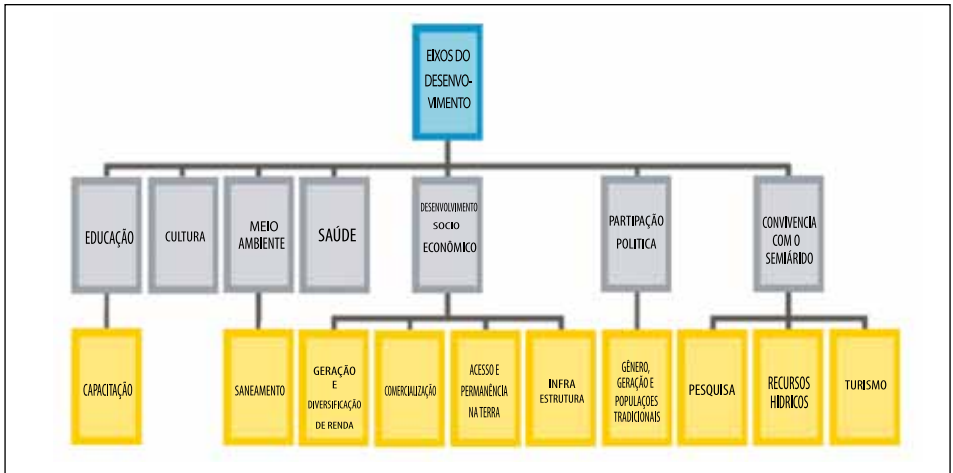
EIXOS DO DESENVOLVIMENTO

EDUCAÇÃO

CULTURA

MEIO AMBIENTE

SAÚDE

DESENVOLVIMENTO SOCIO ECONÔMICO

PARTIPAÇÃO POLITICA

CONVIVENCIA COM O SEMIÁRIDO

CAPACITAÇÃO

SANEAMENTO

GERAÇÃO E DIVERSIFICAÇÃO DE RENDA

COMERCIALIZAÇÃO

ACESSO E PERMANÊNCIA NA TERRA

INFRA ESTRUTURA

GÊNERO, GERAÇÃO E POPULAÇÕES TRADICIONAIS

PESQUISA

RECURSOS HÍDRICOS

TURISMO